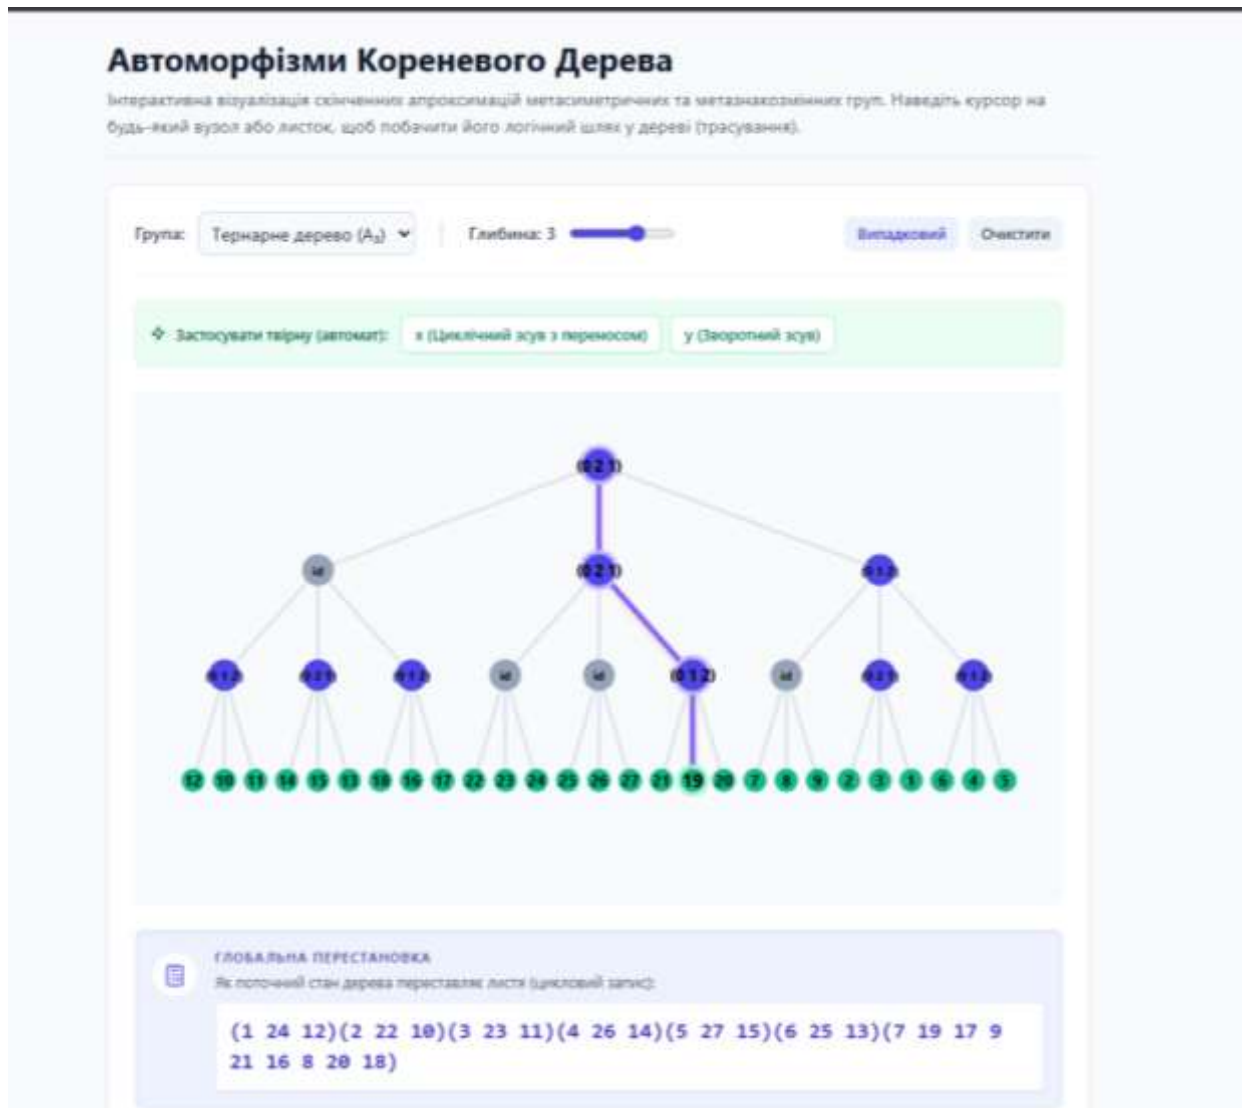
Автоморфізми Кореневого Дерева

Інтерактивна візуалізація скінченних апроксимацій метасиметричних та метазнакозмінних груп. Наведіть курсор на будь-який вузол або листок, щоб побачити його логічний шлях у дереві (трасування).

Група: Тернарне дерево ($A_3$)

Глибина: 3

Випадковий

Очистити

Застосувати твірну (автомат):

x (Циклічний зсув з переносом)

y (Зворотний зсув)

(0 2 1)

id

(0 2 1)

(0 1 2)

(0 1 2)

(0 2 1)

(0 1 2)

id

id

(0 1 2)

id

(0 2 1)

(0 1 2)

12 10 11 14 15 13 18 16 17 22 23 24 25 26 27 21 19 20 7 8 9 2 3 1 6 4 5

ГЛОБАЛЬНА ПЕРЕСТАНОВКА

Як поточний стан дерева переставляє листя (цикловий запис):

(1 24 12)(2 22 10)(3 23 11)(4 26 14)(5 27 15)(6 25 13)(7 19 17 9 21 16 8 20 18)